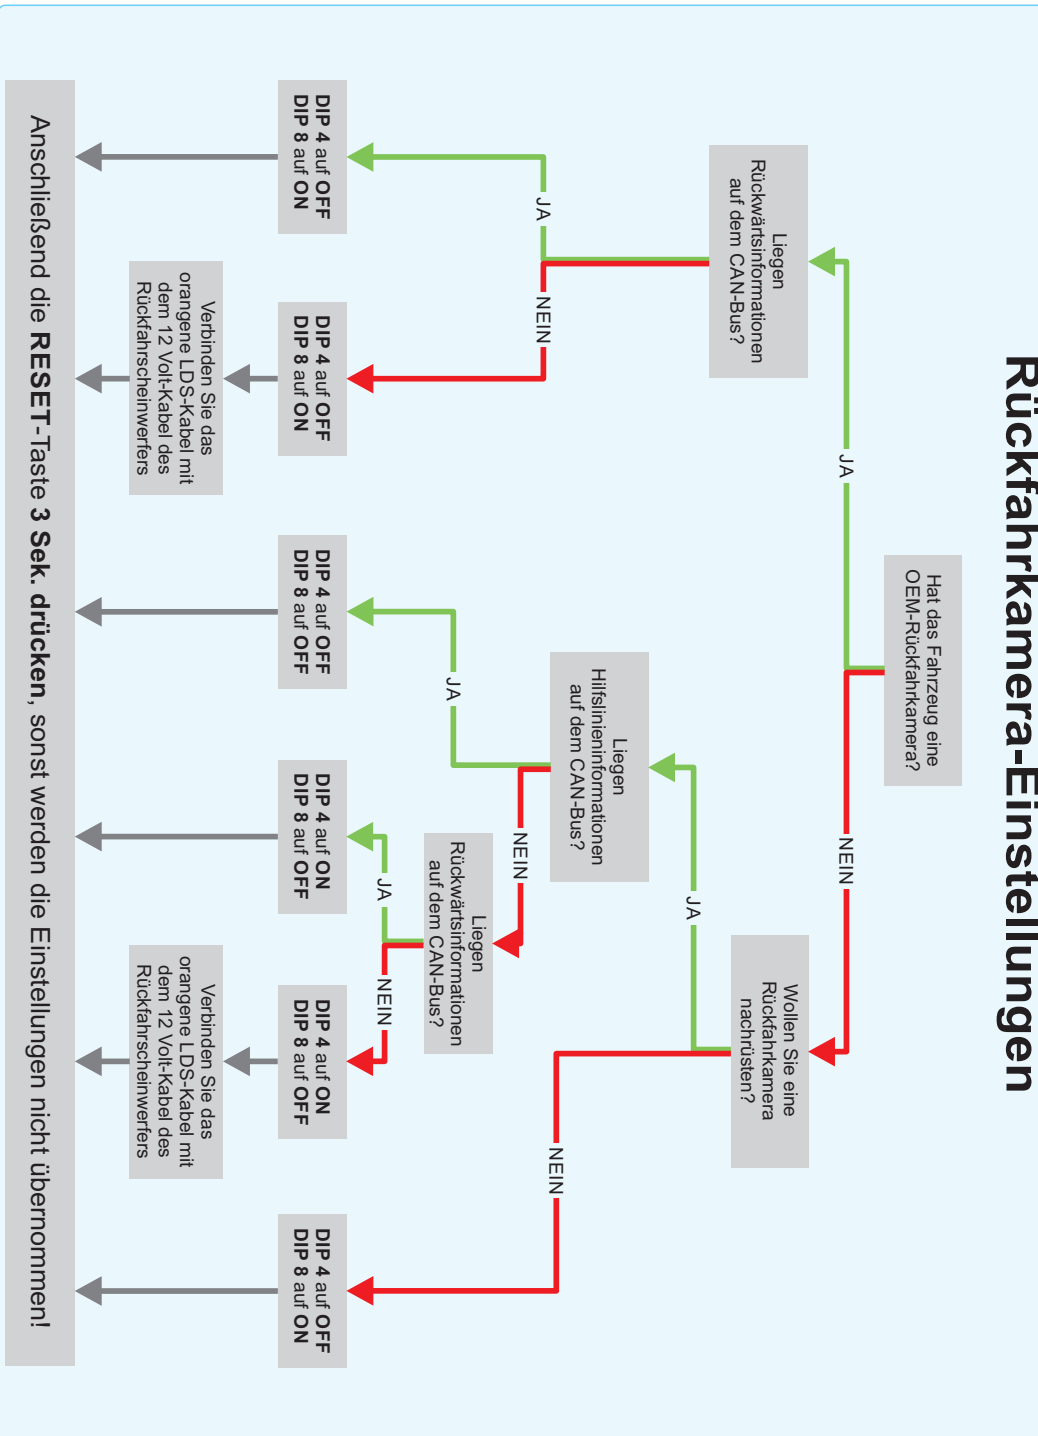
Rückfahrkamera-Einstellungen

Hat das Fahrzeug eine OEM-Rückfahrkamera?

JA

NEIN

Liegen Rückwärtsinformationen auf dem CAN-Bus?

JA

NEIN

DIP 4 auf OFF
DIP 8 auf ON

DIP 4 auf OFF
DIP 8 auf ON

Verbinden Sie das orangene LDS-Kabel mit dem 12 Volt-Kabel des Rückfahrscheinwerfers

Wollen Sie eine Rückfahrkamera nachrüsten?

JA

NEIN

Liegen Hilfslinieninformationen auf dem CAN-Bus?

JA

NEIN

DIP 4 auf OFF
DIP 8 auf OFF

Liegen Rückwärtsinformationen auf dem CAN-Bus?

JA

NEIN

DIP 4 auf ON
DIP 8 auf OFF

DIP 4 auf ON
DIP 8 auf OFF

Verbinden Sie das orangene LDS-Kabel mit dem 12 Volt-Kabel des Rückfahrscheinwerfers

DIP 4 auf OFF
DIP 8 auf ON

Anschließend die RESET-Taste 3 Sek. drücken, sonst werden die Einstellungen nicht übernommen!